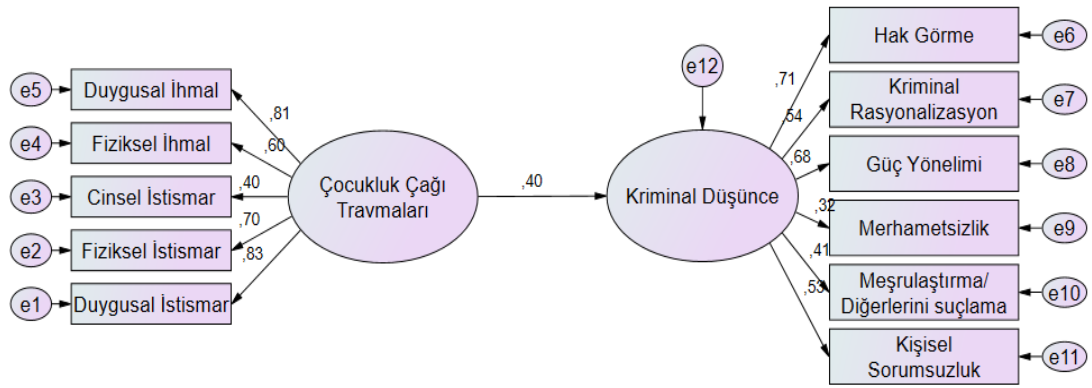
e5
Duygusal İhmal
e4
Fiziksel İhmal
e3
Cinsel İstismar
e2
Fiziksel İstismar
e1
Duygusal İstismar

,81
,60
,40
,70
,83

Çocukluk Çağı Travmaları

,40

e12

Kriminal Düşünce

,71
,54
,68
,32
,41
,53

Hak Görme
e6
Kriminal Rasyonalizasyon
e7
Güç Yönelimi
e8
Merhametsizlik
e9
Meşrulaştırma/ Diğerlerini suçlama
e10
Kişisel Sorumsuzluk
e11